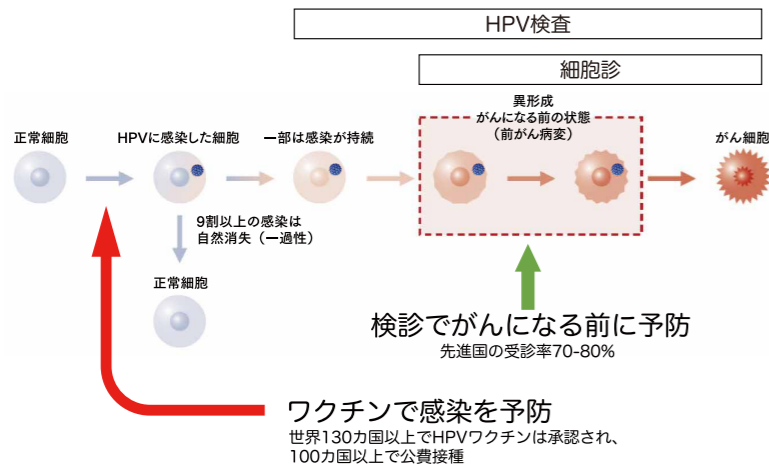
HPV検査

細胞診

正常細胞

HPVに感染した細胞

一部は感染が持続

異形成
がんになる前の状態
（前がん病変）

がん細胞

9割以上の感染は
自然消失（一過性）

正常細胞

検診でがんになる前に予防
先進国の受診率70-80%

ワクチンで感染を予防
世界130カ国以上でHPVワクチンは承認され、
100カ国以上で公費接種